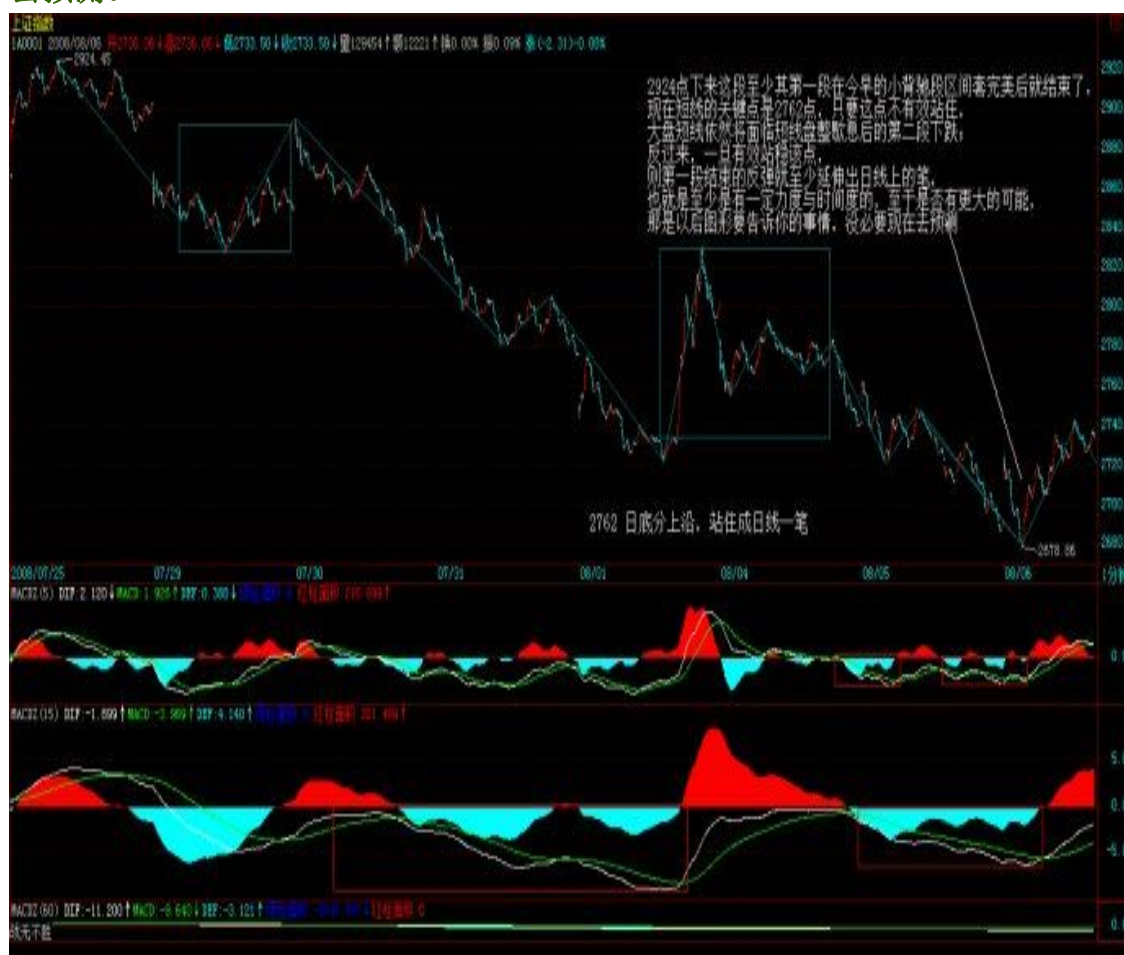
上证指数

1A0001 2008/08/06 开2736.06 高2736.06 低2733.50 收2733.50 量129454 额12221 涨0.00% 振0.09%

2924.45

2924点下来这段至少其第一段在今早的小背驰段区间套完美后就结束了，现在短线的关键点是2762点，只要这点不有效站住，大盘短线依然将面临短线盘整背后的第二段下跌，反过来，一旦有效站稳这点，则第一段结束的反弹就至少延伸出日线上的笔，也就是至少是有一定力度与时间度的，至于是否有更大的可能，那是以后图形要告诉你的事情，没必要现在去预测

2762 日底分上沿，站住成日线一笔

2678.86

2920 2900 2880 2860 2840 2820 2800 2780 2760 2740 2720 2700 2680

2008/07/25 07/29 07/30 07/31 08/01 08/04 08/05 08/06 1分钟

MACD(5) DIF:2.120 MACD:1.926 DEF:0.388

0.0

MACD(15) DIF:-1.699 MACD:-3.969 DEF:4.140 红柱面积 201.469

5.0 0.0 -5.0

MACD(60) DIF:-11.200 MACD:-8.640 DEF:-3.121

0.0

线无不能